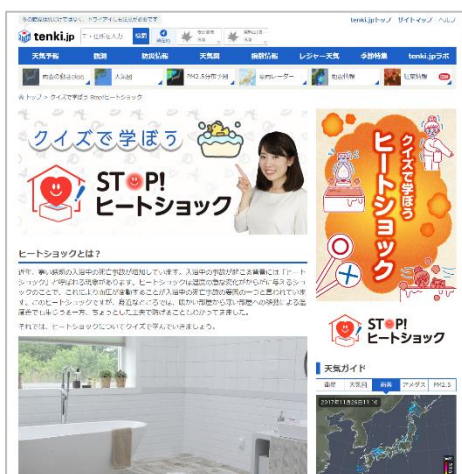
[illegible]

tenki.jpトップ　サイトマップ　ヘルプ

tenki.jp

検索

天気予報　地震　防災情報　天気図　指数情報　レジャー天気　季節特集　tenki.jpラボ

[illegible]　入浴指数　PM2.5分布予測　雨雲レーダー　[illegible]　紅葉情報

トップ > クイズで学ぼう STOP!ヒートショック

クイズで学ぼう

STOP! ヒートショック

ヒートショックとは？

近年、寒い時期の入浴中の死亡事故が増加しています。入浴中の事故が起こる背景には「ヒートショック」が挙げられることがあります。ヒートショックは温度の急激な変化が体に与えるショックのことで、これにより血圧が変動することが入浴中の死亡事故の要因の一つと言われています。このヒートショックを防ぐため、身近なところでは、暖かい部屋から寒い部屋への移動による温度差を小さくすることで、ちょっとした工夫で防ぐことが可能です。

それでは、ヒートショックについてクイズで学んでいきましょう。

クイズで学ぼう ヒートショック

STOP! ヒートショック

天気ガイド

雨雲　雷　前線　アメダス　PM2.5

2017年11月26日 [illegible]